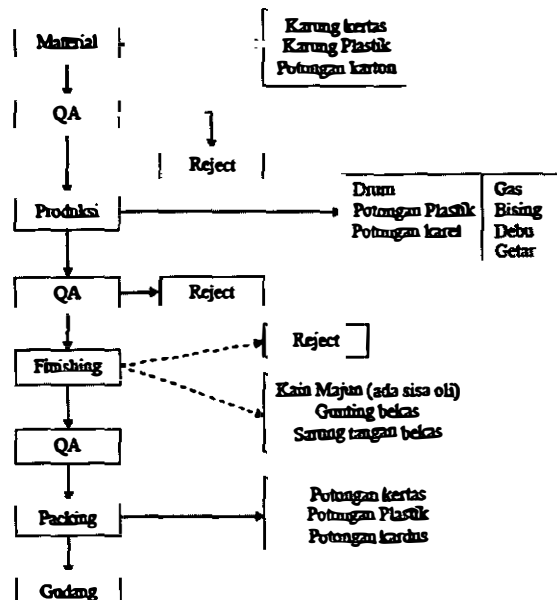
Material

Karung kertas
Karung Plastik
Potongan karton

QA

Reject

Produksi

Drum
Potongan Plastik
Potongan karet

Gas
Bising
Debu
Getar

QA

Reject

Finishing

Reject

Kain Majun (ada sisa oli)
Gunting bekas
Sarung tangan bekas

QA

Packing

Potongan kertas
Potongan Plastik
Potongan kardus

Gudang